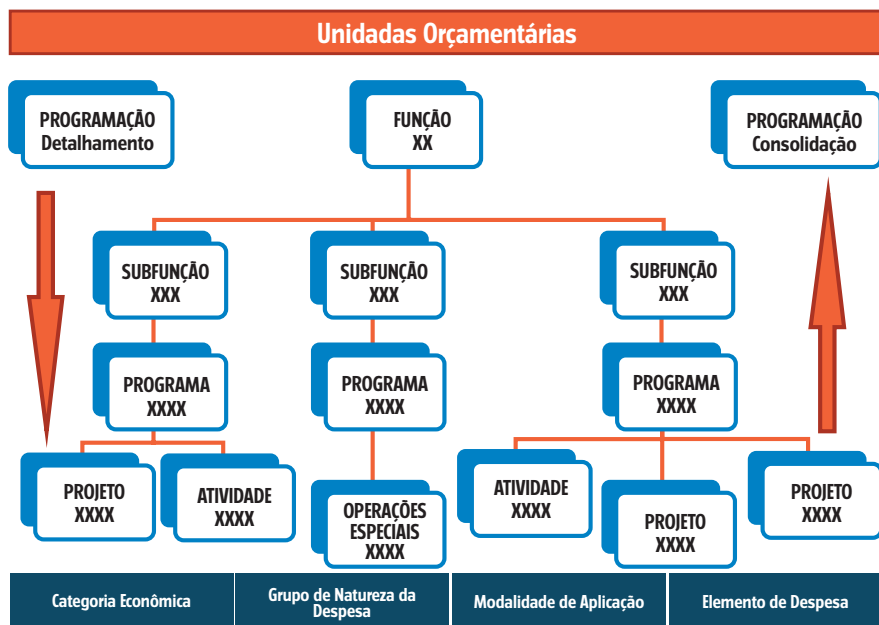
Unidadas Orçamentárias

PROGRAMAÇÃO
Detalhamento

FUNÇÃO
XX

PROGRAMAÇÃO
Consolidação

SUBFUNÇÃO
XXX

SUBFUNÇÃO
XXX

SUBFUNÇÃO
XXX

PROGRAMA
XXXX

PROGRAMA
XXXX

PROGRAMA
XXXX

PROJETO
XXXX

ATIVIDADE
XXXX

OPERAÇÕES
ESPECIAIS
XXXX

ATIVIDADE
XXXX

PROJETO
XXXX

PROJETO
XXXX

Categoria Econômica

Grupo de Natureza da Despesa

Modalidade de Aplicação

Elemento de Despesa